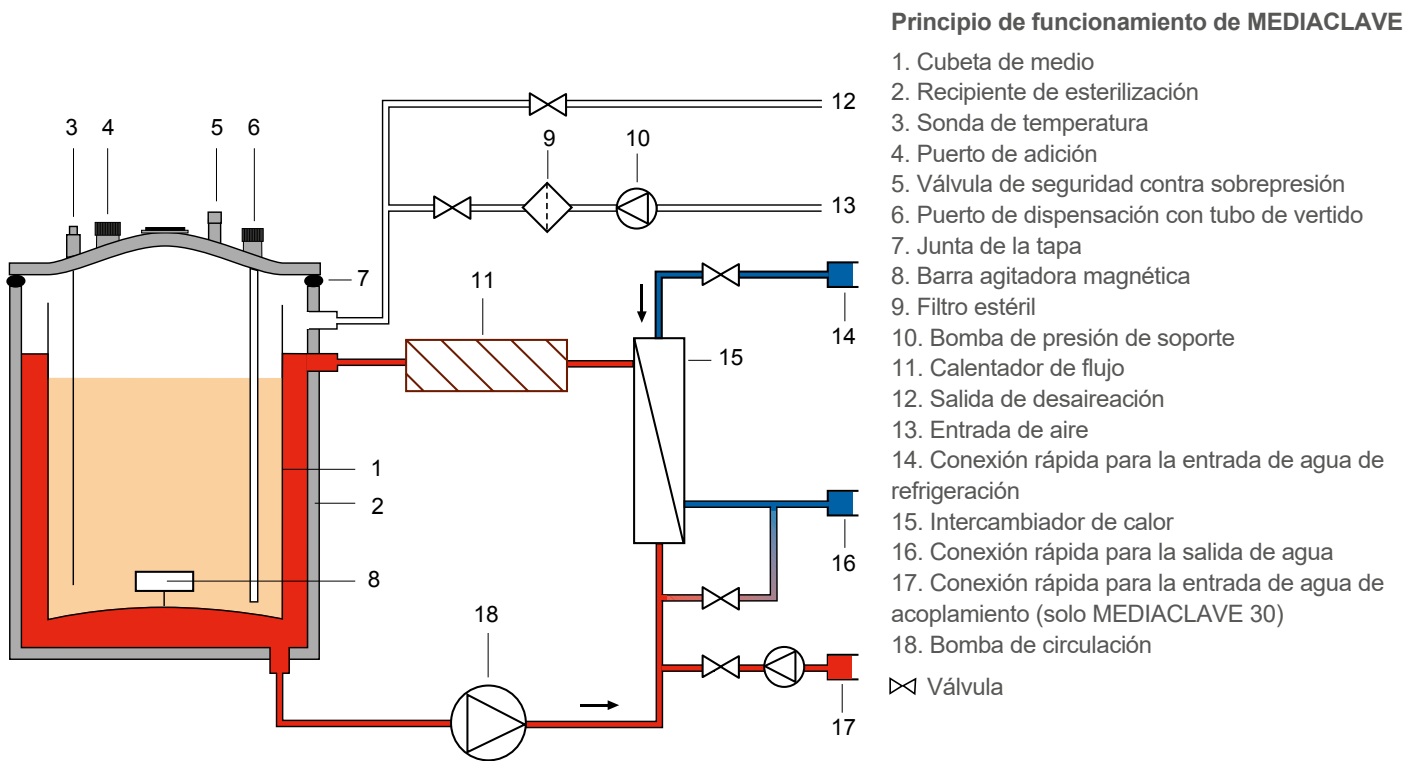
3 4 5 6

7

12

9 10

13

11

14

15

1

2

8

16

18

17

Principio de funcionamiento de MEDIACLAVE

1. Cubeta de medio
2. Recipiente de esterilización
3. Sonda de temperatura
4. Puerto de adición
5. Válvula de seguridad contra sobrepresión
6. Puerto de dispensación con tubo de vertido
7. Junta de la tapa
8. Barra agitadora magnética
9. Filtro estéril
10. Bomba de presión de soporte
11. Calentador de flujo
12. Salida de desaireación
13. Entrada de aire
14. Conexión rápida para la entrada de agua de refrigeración
15. Intercambiador de calor
16. Conexión rápida para la salida de agua
17. Conexión rápida para la entrada de agua de acoplamiento (solo MEDIACLAVE 30)
18. Bomba de circulación

⋈ Válvula